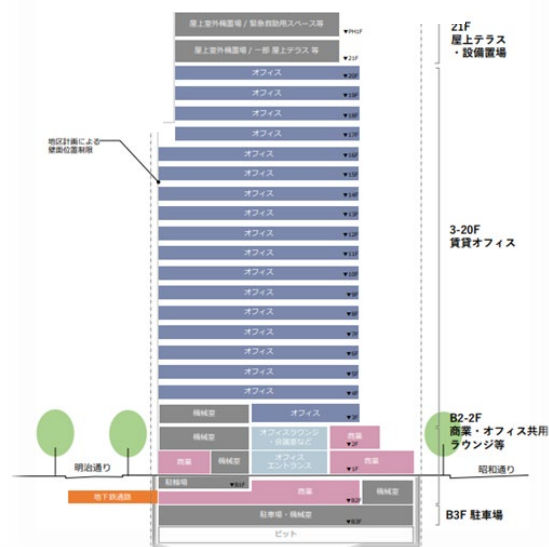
屋上室外機置場 / 緊急救助用スペース等
▼PH1F
屋上室外機置場 / 一部 屋上テラス 等
▼21F
オフィス
▼20F
オフィス
▼19F
オフィス
▼18F
オフィス
▼17F
オフィス
▼16F
オフィス
▼15F
オフィス
▼14F
オフィス
▼13F
オフィス
▼12F
オフィス
▼11F
オフィス
▼10F
オフィス
▼9F
オフィス
▼8F
オフィス
▼7F
オフィス
▼6F
オフィス
▼5F
オフィス
▼4F
機械室
オフィス
▼3F
機械室
オフィスラウンジ・会議室など
商業
▼2F
商業
機械室
オフィスエントランス
商業
▼1F
駐輪場
▼B1F
商業
機械室
▼B2F
駐車場・機械室
▼B3F
ピット

地区計画による壁面位置制限

明治通り
昭和通り
地下鉄通路

21F
屋上テラス
・設備置場

3-20F
賃貸オフィス

B2-2F
商業・オフィス共用
ラウンジ等

B3F 駐車場